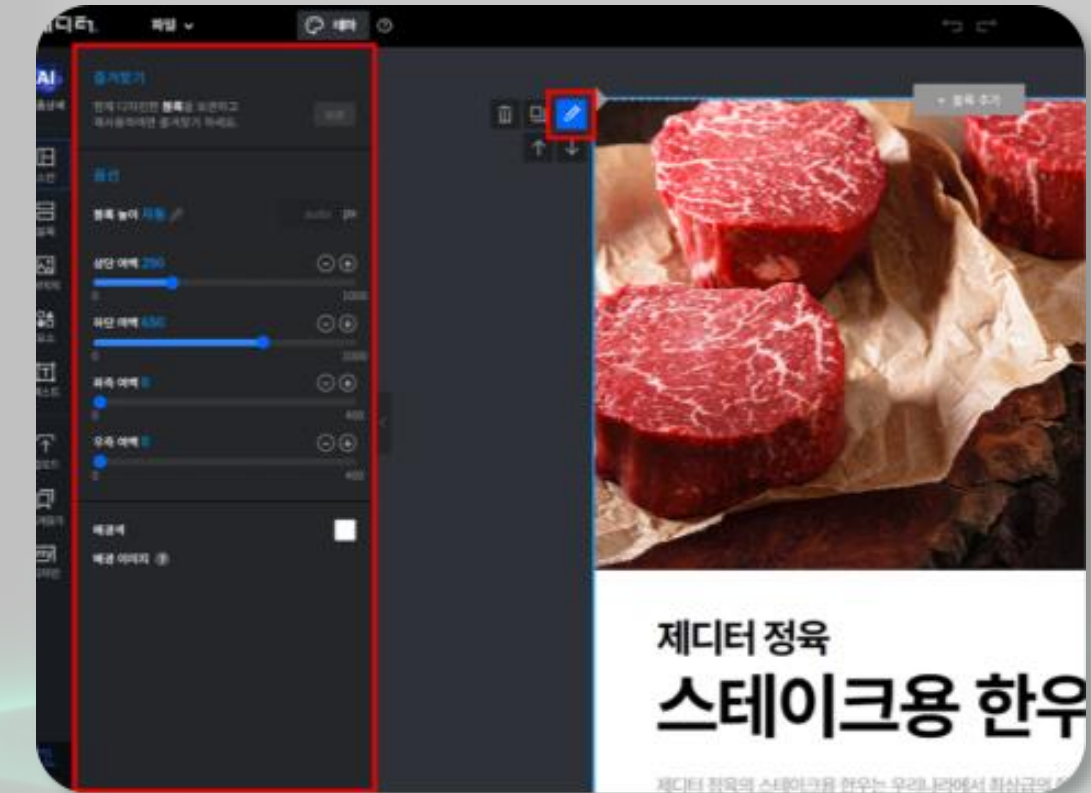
파일

AI

즐겨찾기

현재 디자인한 블록을 보관하고 재사용하려면 즐겨찾기 하세요.

옵션

블록 높이 자동

auto px

상단 여백 250

0 1000

하단 여백 650

0 2000

좌측 여백 0

0 400

우측 여백 0

0 400

배경색

배경 이미지

+ 블록 추가

제디터 정육

스테이크용 한우

제디터 정육의 스테이크용 한우는 우리나라에서 최상급의